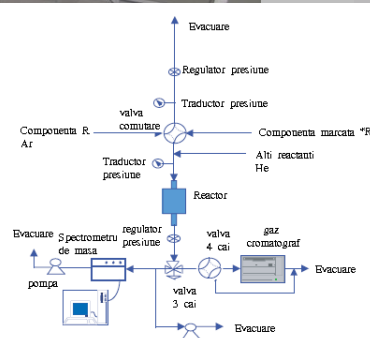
Evacuare

Regulator presiune

Traductor presiune

valva comutare

Componenta R
Ar

Componenta marcata *R

Alti reactanti
He

Traductor presiune

Reactor

regulator presiune

Evacuare

Spectrometru de masa

pompa

valva 4 cai

gaz cromatograf

Evacuare

valva 3 cai

Evacuare